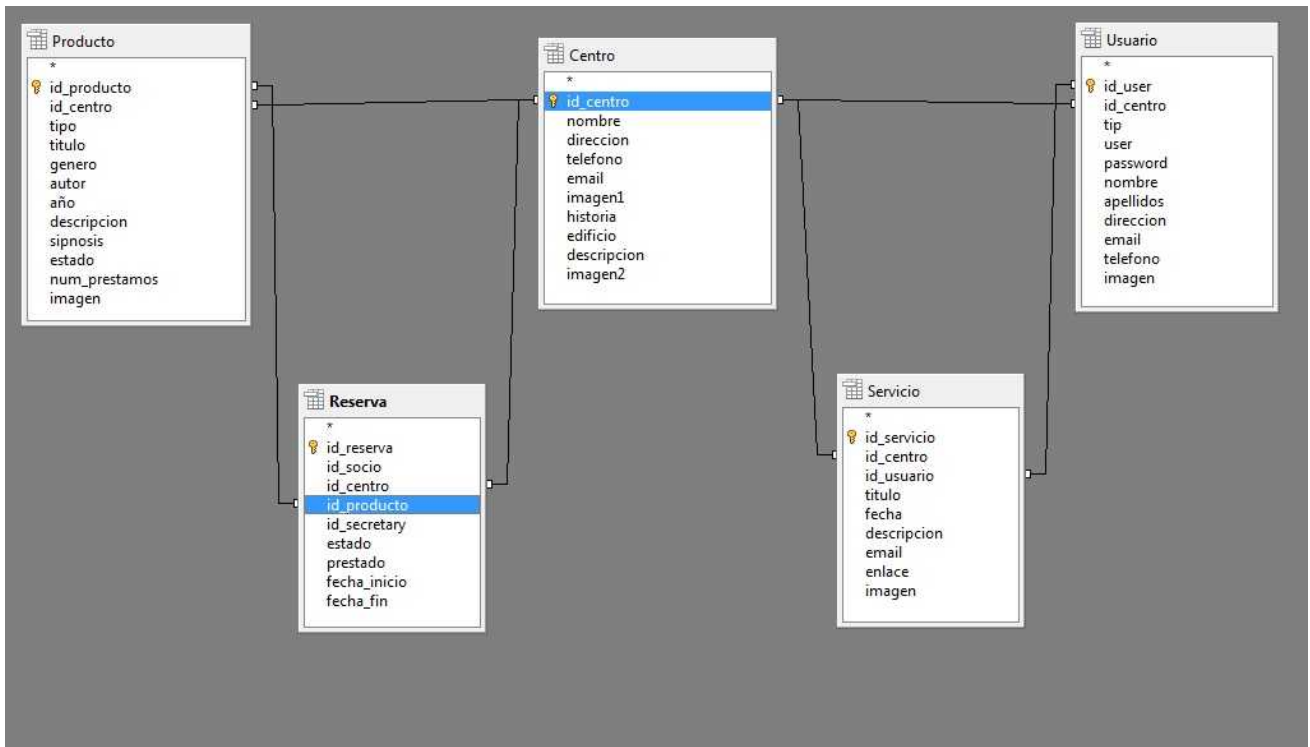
Producto
*
id_producto
id_centro
tipo
titulo
genero
autor
año
descripcion
sipnosis
estado
num_prestamos
imagen

Centro
*
id_centro
nombre
direccion
telefono
email
imagen1
historia
edificio
descripcion
imagen2

Usuario
*
id_user
id_centro
tip
user
password
nombre
apellidos
direccion
email
telefono
imagen

Reserva
*
id_reserva
id_socio
id_centro
id_producto
id_secretary
estado
prestado
fecha_inicio
fecha_fin

Servicio
*
id_servicio
id_centro
id_usuario
titulo
fecha
descripcion
email
enlace
imagen